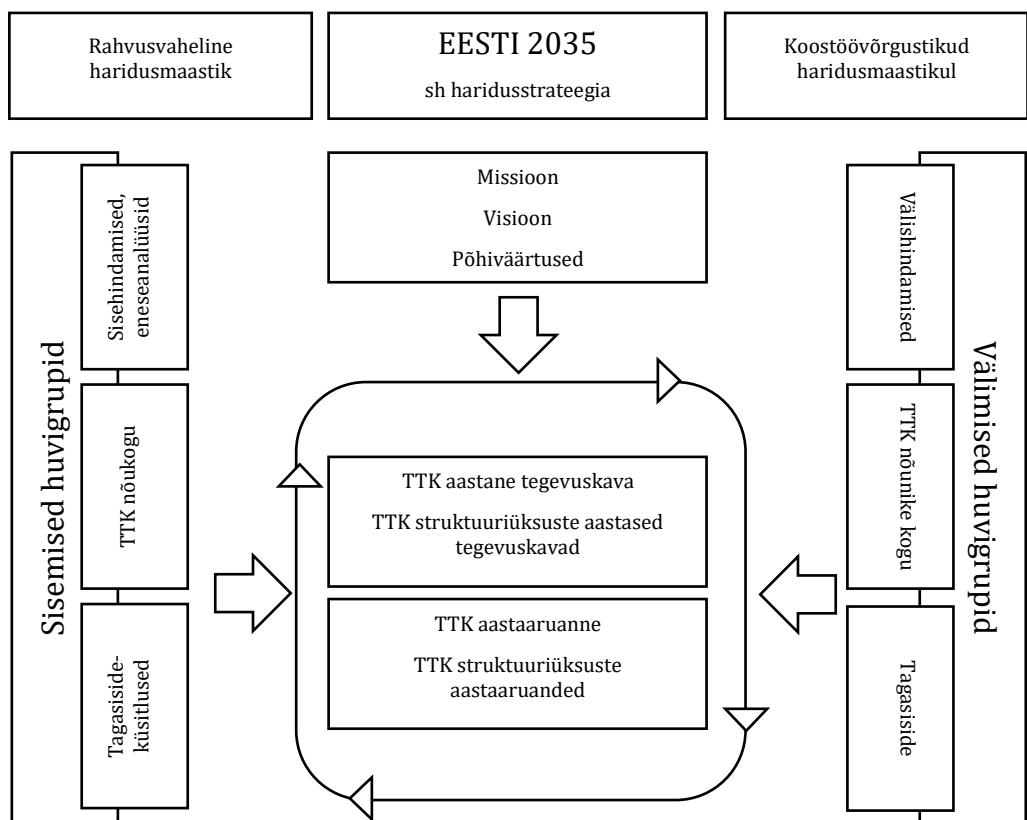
Rahvusvaheline haridusmaastik

EESTI 2035

sh haridusstrateegia

Koostöövõrgustikud haridusmaastikul

Sisemised huvigrupid

Sisehindamised, eneseanalüüsid

TTK nõukogu

Tagasiside-küsitlused

Missioon

Visioon

Põhiväärtused

TTK aastane tegevuskava

TTK struktuuriüksuste aastased tegevuskavad

TTK aastaaruanne

TTK struktuuriüksuste aastaaruanded

Välimised huvigrupid

Välishindamised

TTK nõunike kogu

Tagasiside